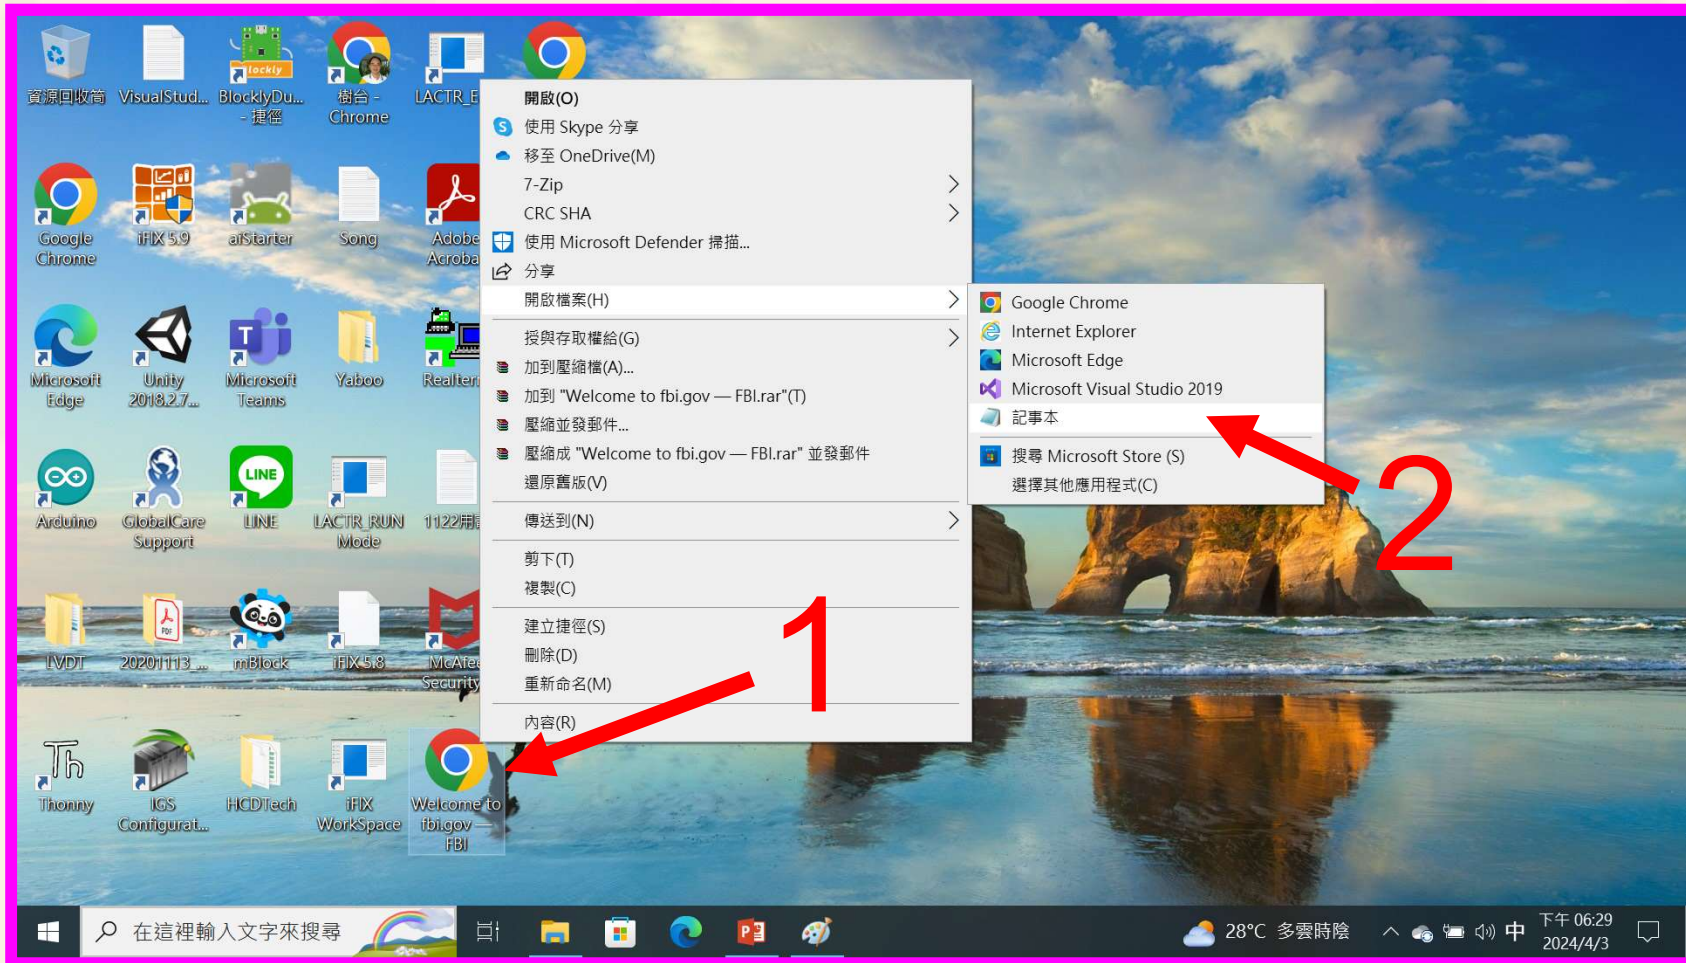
資源回收筒
VisualStud...
BlocklyDu... - 捷徑
樹台 - Chrome
LACTR_E

Google Chrome
iFIX 5.9
aiStarter
Song
Adobe Acroba

Microsoft Edge
Unity 2018.2.7...
Microsoft Teams
Yaboo
Realterm

Arduino
GlobalCare Support
LINE
LACTR_RUN Mode
1122用

LVDT
20201113_...
mBlock
iFIX 5.8
McAfee Security

Thonny
IGS Configurat...
HCDTech
iFIX WorkSpace
Welcome to fbi.gov — FBI

開啟(O)
使用 Skype 分享
移至 OneDrive(M)
7-Zip
CRC SHA
使用 Microsoft Defender 掃描...
分享
開啟檔案(H)
授與存取權給(G)
加到壓縮檔(A)...
加到 "Welcome to fbi.gov — FBI.rar"(T)
壓縮並發郵件...
壓縮成 "Welcome to fbi.gov — FBI.rar" 並發郵件
還原舊版(V)
傳送到(N)
剪下(T)
複製(C)
建立捷徑(S)
刪除(D)
重新命名(M)
內容(R)

Google Chrome
Internet Explorer
Microsoft Edge
Microsoft Visual Studio 2019
記事本
搜尋 Microsoft Store (S)
選擇其他應用程式(C)

1
2

在這裡輸入文字來搜尋
28°C 多雲時陰
中
下午 06:29
2024/4/3